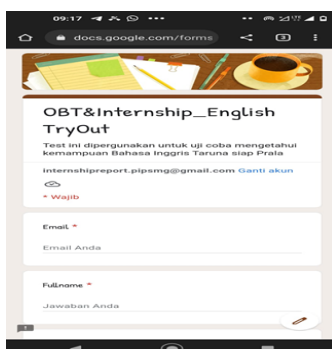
09:17

docs.google.com/forms

3

OBT&Internship_English TryOut

Test ini dipergunakan untuk uji coba mengetahui kemampuan Bahasa Inggris Taruna siap Prala

internshipreport.pipsmg@gmail.com Ganti akun

* Wajib

Email *

Email Anda

Fullname *

Jawaban Anda